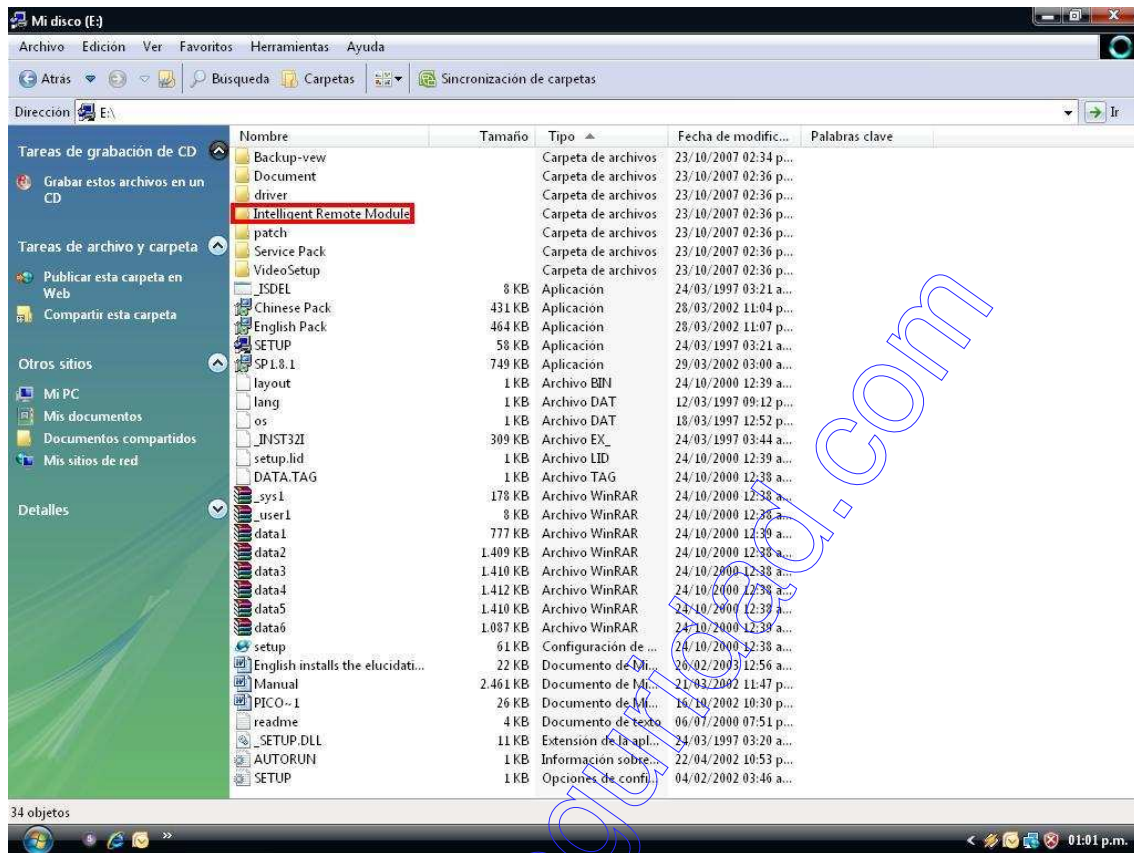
Mi disco (E:)

Archivo Edición Ver Favoritos Herramientas Ayuda

Atrás Búsqueda Carpetas Sincronización de carpetas

Dirección E:\ Ir

Tareas de grabación de CD
Grabar estos archivos en un CD

Tareas de archivo y carpeta
Publicar esta carpeta en Web
Compartir esta carpeta

Otros sitios
Mi PC
Mis documentos
Documentos compartidos
Mis sitios de red

Detalles

| Nombre | Tamaño | Tipo | Fecha de modific... | Palabras clave |
|---|---|---|---|---|
| Backup-vew | | Carpeta de archivos | 23/10/2007 02:34 p... | |
| Document | | Carpeta de archivos | 23/10/2007 02:36 p... | |
| driver | | Carpeta de archivos | 23/10/2007 02:36 p... | |
| Intelligent Remote Module | | Carpeta de archivos | 23/10/2007 02:36 p... | |
| patch | | Carpeta de archivos | 23/10/2007 02:36 p... | |
| Service Pack | | Carpeta de archivos | 23/10/2007 02:36 p... | |
| VideoSetup | | Carpeta de archivos | 23/10/2007 02:36 p... | |
| _ISDEL | 8 KB | Aplicación | 24/03/1997 03:21 a... | |
| Chinese Pack | 431 KB | Aplicación | 28/03/2002 11:04 p... | |
| English Pack | 464 KB | Aplicación | 28/03/2002 11:07 p... | |
| SETUP | 58 KB | Aplicación | 24/03/1997 03:21 a... | |
| SP1.8.1 | 749 KB | Aplicación | 29/03/2002 03:00 a... | |
| layout | 1 KB | Archivo BIN | 24/10/2000 12:39 a... | |
| lang | 1 KB | Archivo DAT | 12/03/1997 09:12 p... | |
| os | 1 KB | Archivo DAT | 18/03/1997 12:52 p... | |
| _INST32I | 309 KB | Archivo EX_ | 24/03/1997 03:44 a... | |
| setup.lid | 1 KB | Archivo LID | 24/10/2000 12:39 a... | |
| DATA.TAG | 1 KB | Archivo TAG | 24/10/2000 12:38 a... | |
| _sys1 | 178 KB | Archivo WinRAR | 24/10/2000 12:38 a... | |
| _user1 | 8 KB | Archivo WinRAR | 24/10/2000 12:38 a... | |
| data1 | 777 KB | Archivo WinRAR | 24/10/2000 12:39 a... | |
| data2 | 1.409 KB | Archivo WinRAR | 24/10/2000 12:38 a... | |
| data3 | 1.410 KB | Archivo WinRAR | 24/10/2000 12:38 a... | |
| data4 | 1.412 KB | Archivo WinRAR | 24/10/2000 12:38 a... | |
| data5 | 1.410 KB | Archivo WinRAR | 24/10/2000 12:38 a... | |
| data6 | 1.087 KB | Archivo WinRAR | 24/10/2000 12:39 a... | |
| setup | 61 KB | Configuración de ... | 24/10/2000 12:38 a... | |
| English installs the elucidati... | 22 KB | Documento de Mi... | 20/02/2003 12:56 a... | |
| Manual | 2.461 KB | Documento de Mi... | 21/03/2002 11:47 p... | |
| PICO~1 | 26 KB | Documento de Mi... | 16/10/2002 10:30 p... | |
| readme | 4 KB | Documento de texto | 06/07/2000 07:51 p... | |
| _SETUP.DLL | 11 KB | Extensión de la apl... | 24/03/1997 03:20 a... | |
| AUTORUN | 1 KB | Información sobre... | 22/04/2002 10:53 p... | |
| SETUP | 1 KB | Opciones de confi... | 04/02/2002 03:46 a... | |

34 objetos

01:01 p.m.

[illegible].com